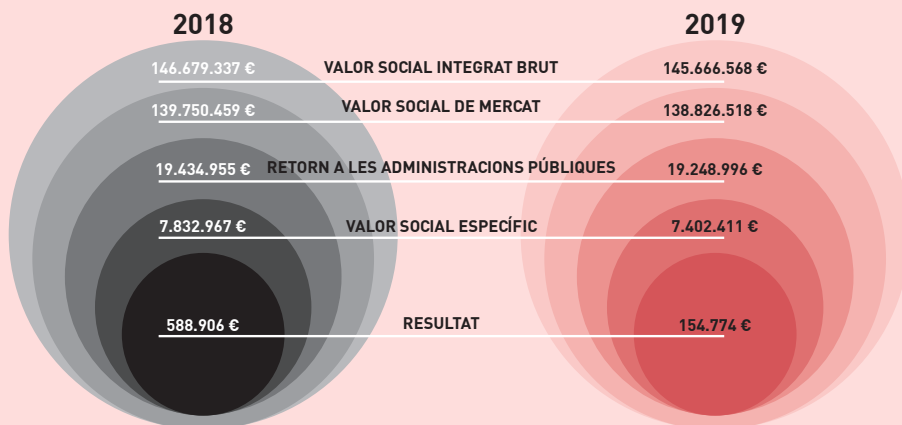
2018

2019

146.679.337 € VALOR SOCIAL INTEGRAT BRUT 145.666.568 €

139.750.459 € VALOR SOCIAL DE MERCAT 138.826.518 €

19.434.955 € RETORN A LES ADMINISTRACIONS PÚBLIQUES 19.248.996 €

7.832.967 € VALOR SOCIAL ESPECÍFIC 7.402.411 €

588.906 € RESULTAT 154.774 €